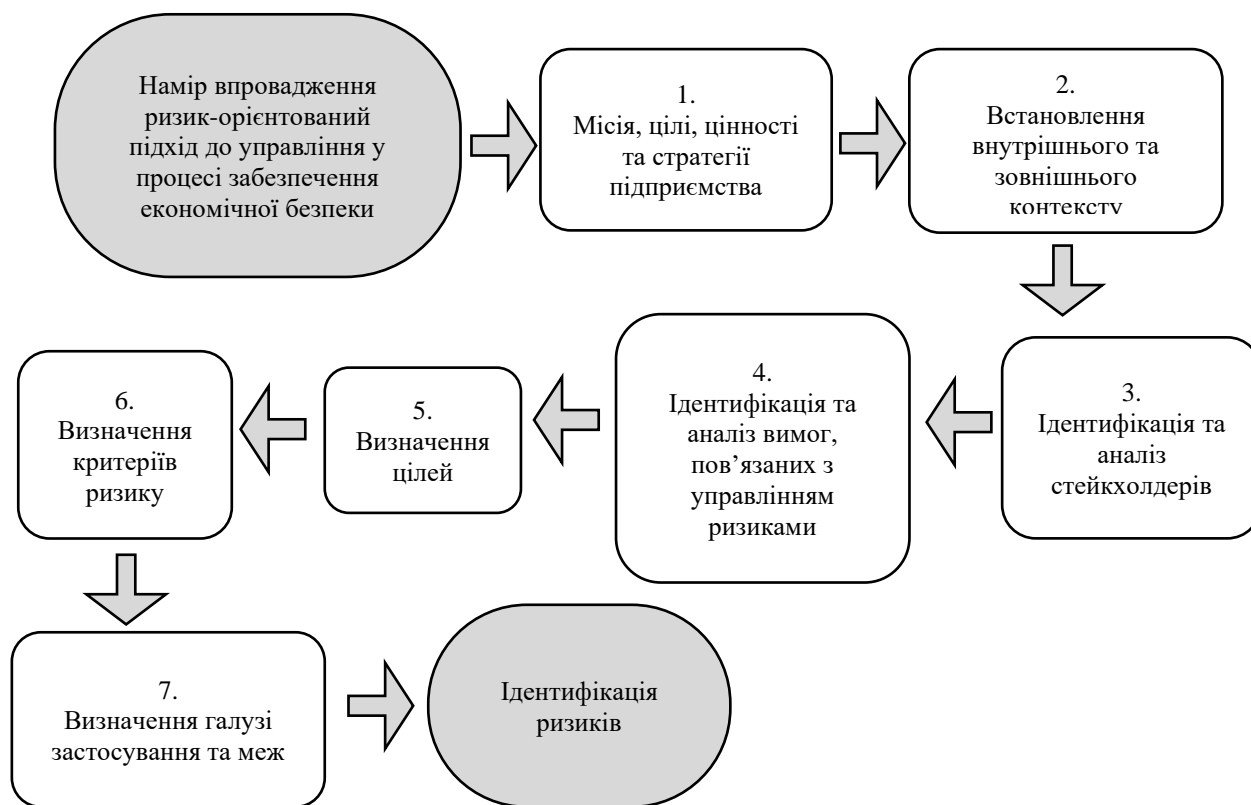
Намір впровадження ризик-орієнтований підхід до управління у процесі забезпечення економічної безпеки

1.
Місія, цілі, цінності та стратегії підприємства

2.
Встановлення внутрішнього та зовнішнього контексту

3.
Ідентифікація та аналіз стейкхолдерів

4.
Ідентифікація та аналіз вимог, пов’язаних з управлінням ризиками

5.
Визначення цілей

6.
Визначення критеріїв ризику

7.
Визначення галузі застосування та меж

Ідентифікація ризиків